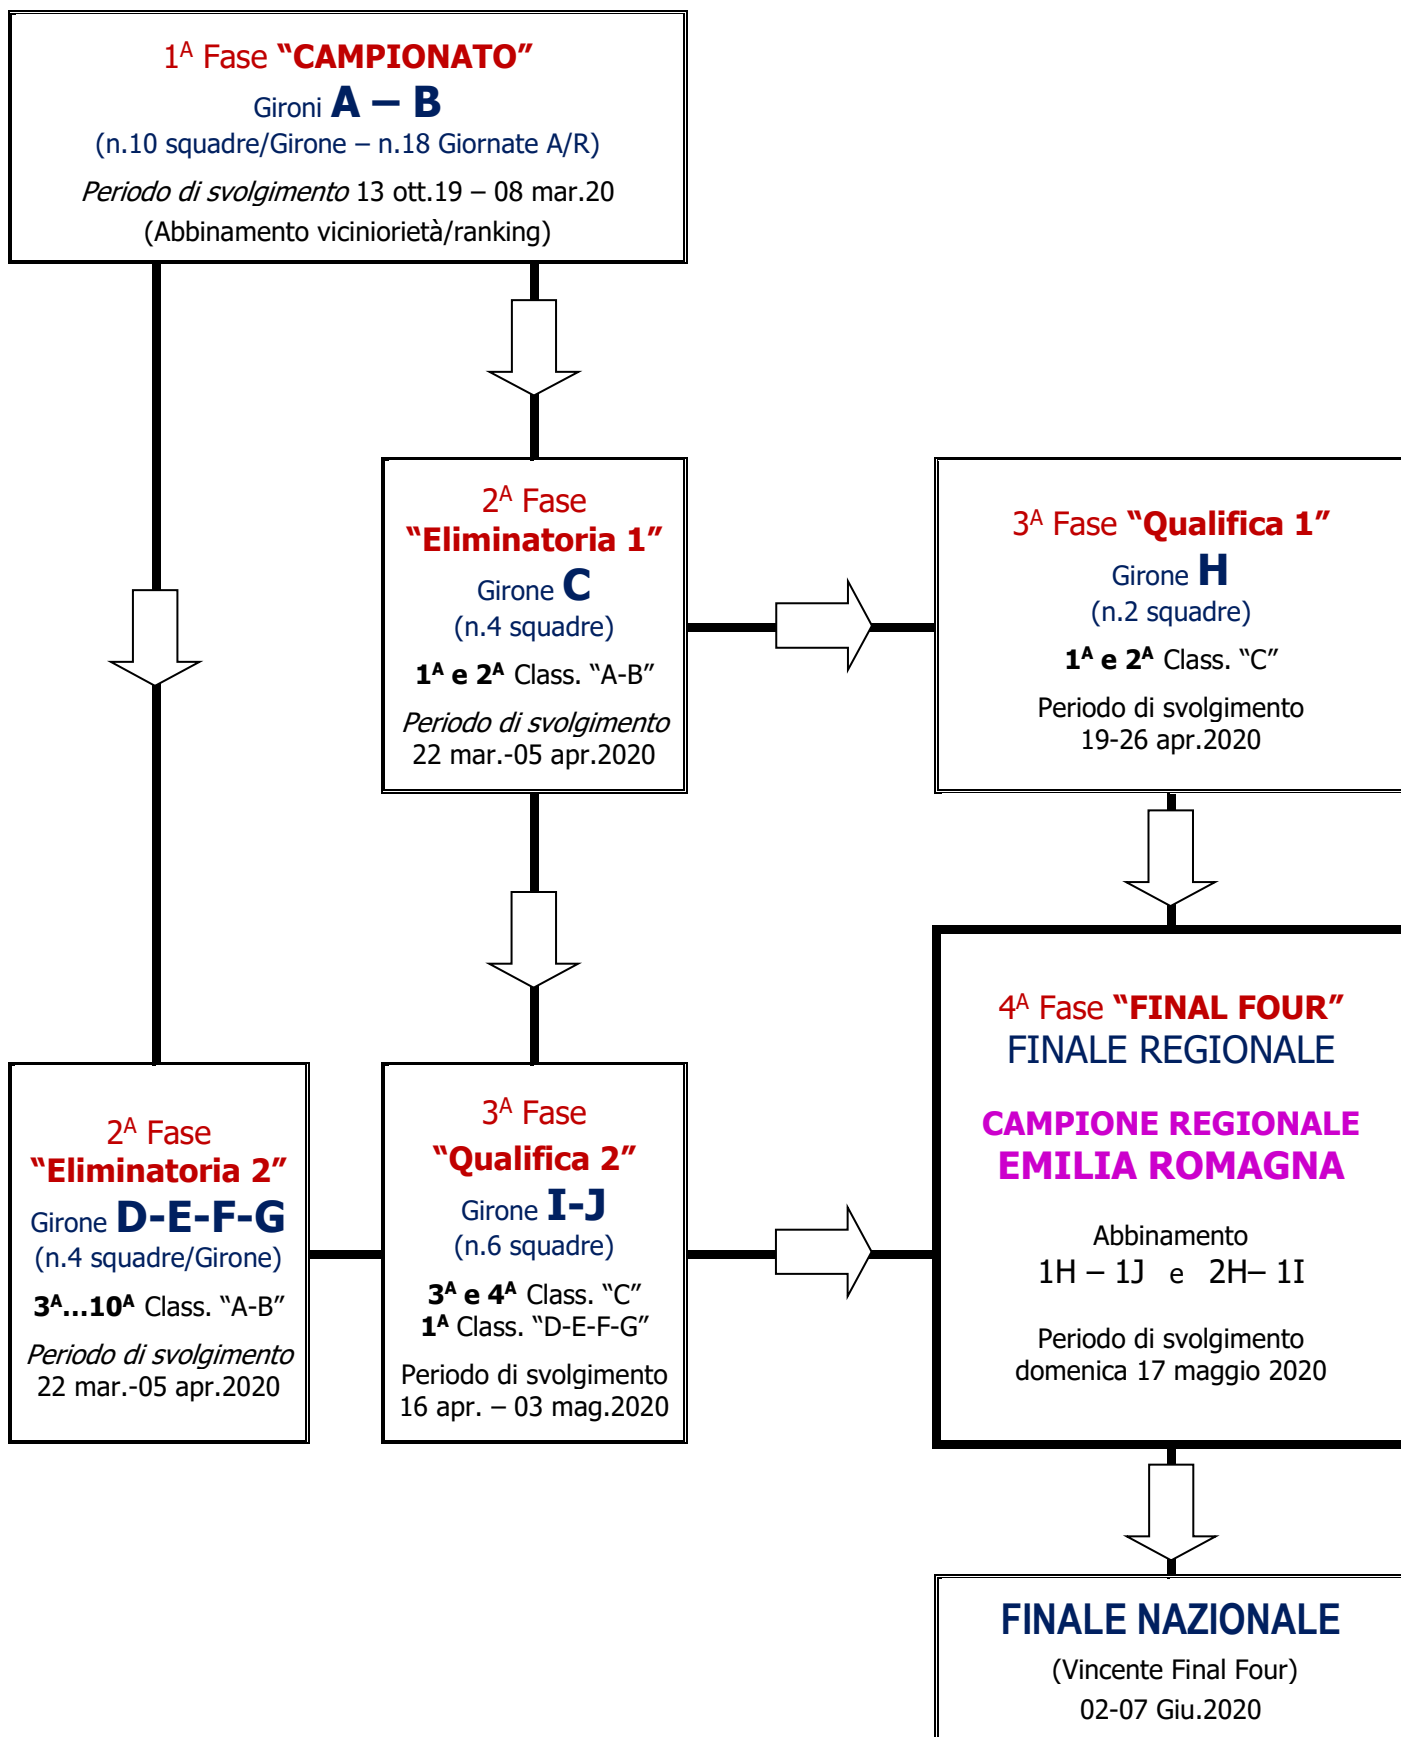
$1^A$ Fase **"CAMPIONATO"**
Gironi **A – B**
(n.10 squadre/Girone – n.18 Giornate A/R)
*Periodo di svolgimento* 13 ott.19 – 08 mar.20
(Abbinamento viciniorietà/ranking)

$2^A$ Fase
**"Eliminatoria 1"**
Girone **C**
(n.4 squadre)
**$1^A$ e $2^A$** Class. "A-B"
*Periodo di svolgimento*
22 mar.-05 apr.2020

$3^A$ Fase **"Qualifica 1"**
Girone **H**
(n.2 squadre)
**$1^A$ e $2^A$** Class. "C"
Periodo di svolgimento
19-26 apr.2020

$2^A$ Fase
**"Eliminatoria 2"**
Girone **D-E-F-G**
(n.4 squadre/Girone)
**$3^A$...$10^A$** Class. "A-B"
*Periodo di svolgimento*
22 mar.-05 apr.2020

$3^A$ Fase
**"Qualifica 2"**
Girone **I-J**
(n.6 squadre)
**$3^A$ e $4^A$** Class. "C"
**$1^A$** Class. "D-E-F-G"
Periodo di svolgimento
16 apr. – 03 mag.2020

$4^A$ Fase **"FINAL FOUR"**
FINALE REGIONALE

**CAMPIONE REGIONALE**
**EMILIA ROMAGNA**

Abbinamento
1H – 1J e 2H– 1I

Periodo di svolgimento
domenica 17 maggio 2020

**FINALE NAZIONALE**
(Vincente Final Four)
02-07 Giu.2020